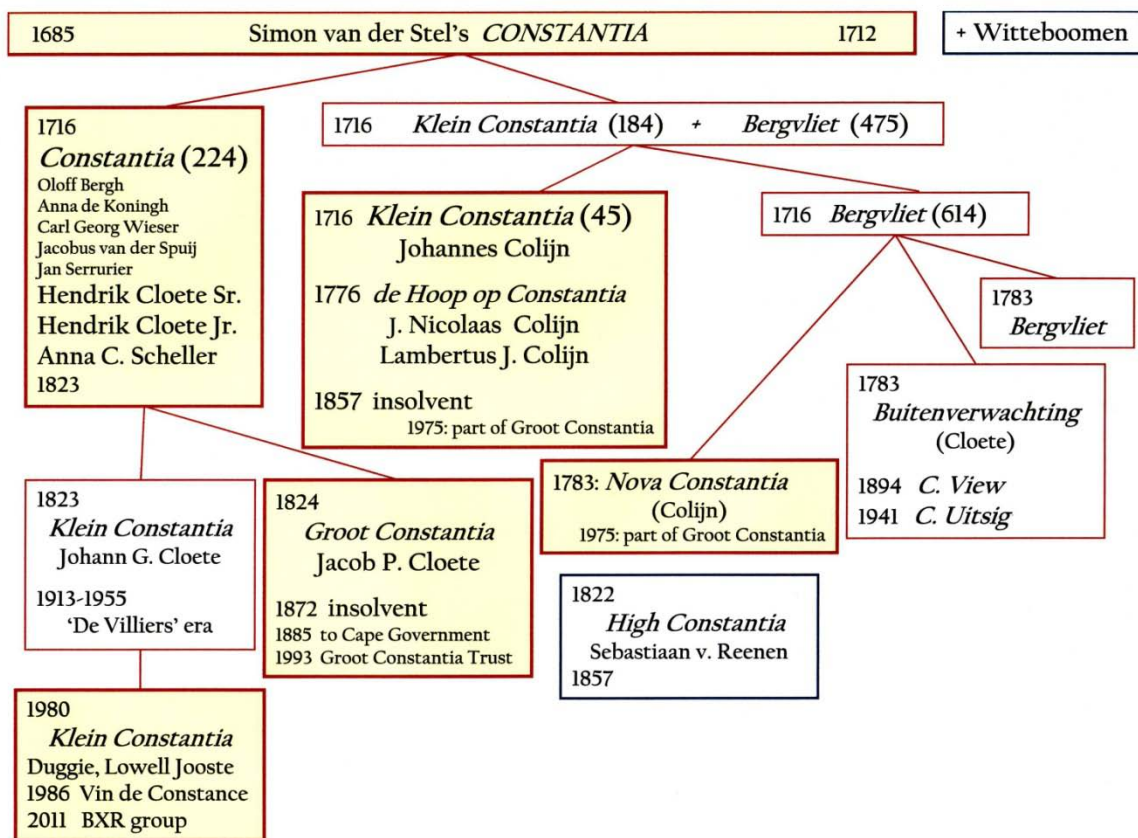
1685 Simon van der Stel's *CONSTANTIA* 1712

+ Witteboomen

1716
*Constantia* (224)
Oloff Bergh
Anna de Koningh
Carl Georg Wieser
Jacobus van der Spuij
Jan Serrurier
Hendrik Cloete Sr.
Hendrik Cloete Jr.
Anna C. Scheller
1823

1716 *Klein Constantia* (184) + *Bergvliet* (475)

1716 *Klein Constantia* (45)
Johannes Colijn

1776 *de Hoop op Constantia*
J. Nicolaas Colijn
Lambertus J. Colijn

1857 insolvent
1975: part of Groot Constantia

1716 *Bergvliet* (614)

1783
*Bergvliet*

1783
*Buitenverwachting*
(Cloete)

1894 *C. View*
1941 *C. Uitsig*

1783: *Nova Constantia*
(Colijn)
1975: part of Groot Constantia

1823
*Klein Constantia*
Johann G. Cloete

1913-1955
'De Villiers' era

1824
*Groot Constantia*
Jacob P. Cloete

1872 insolvent
1885 to Cape Government
1993 Groot Constantia Trust

1822
*High Constantia*
Sebastiaan v. Reenen
1857

1980
*Klein Constantia*
Duggie, Lowell Jooste
1986 Vin de Constance
2011 BXR group